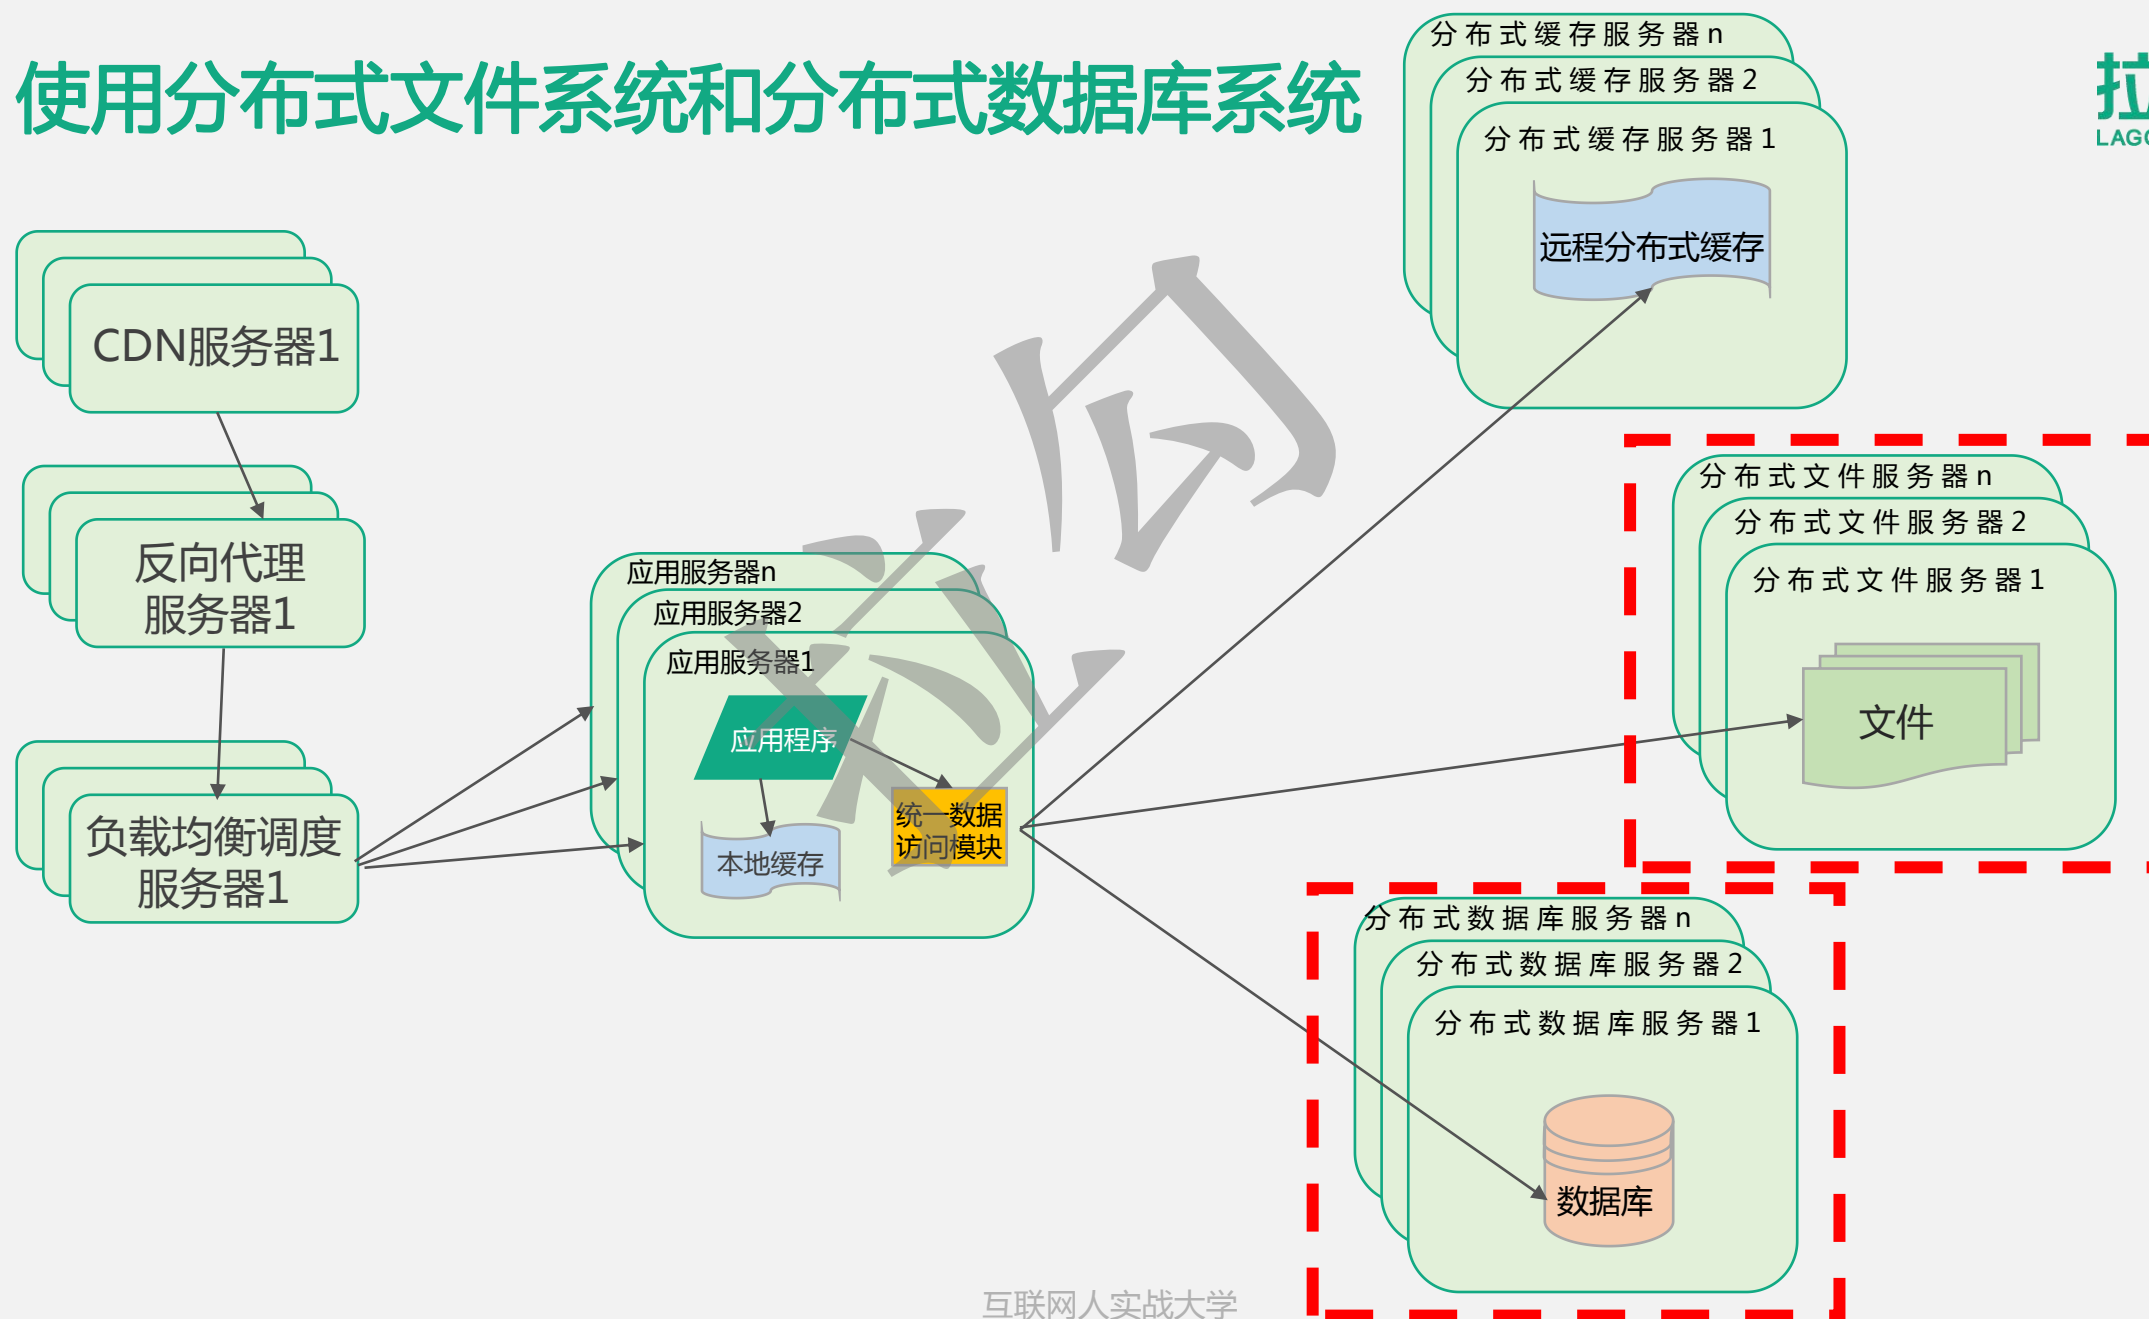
使用分布式文件系统和分布式数据库系统

拉
LAG

分布式缓存服务器n
分布式缓存服务器2
分布式缓存服务器1
远程分布式缓存

CDN服务器1

反向代理服务器1

负载均衡调度服务器1

应用服务器n
应用服务器2
应用服务器1
应用程序
本地缓存
统一数据访问模块

分布式文件服务器n
分布式文件服务器2
分布式文件服务器1
文件

分布式数据库服务器n
分布式数据库服务器2
分布式数据库服务器1
数据库

互联网人实战大学